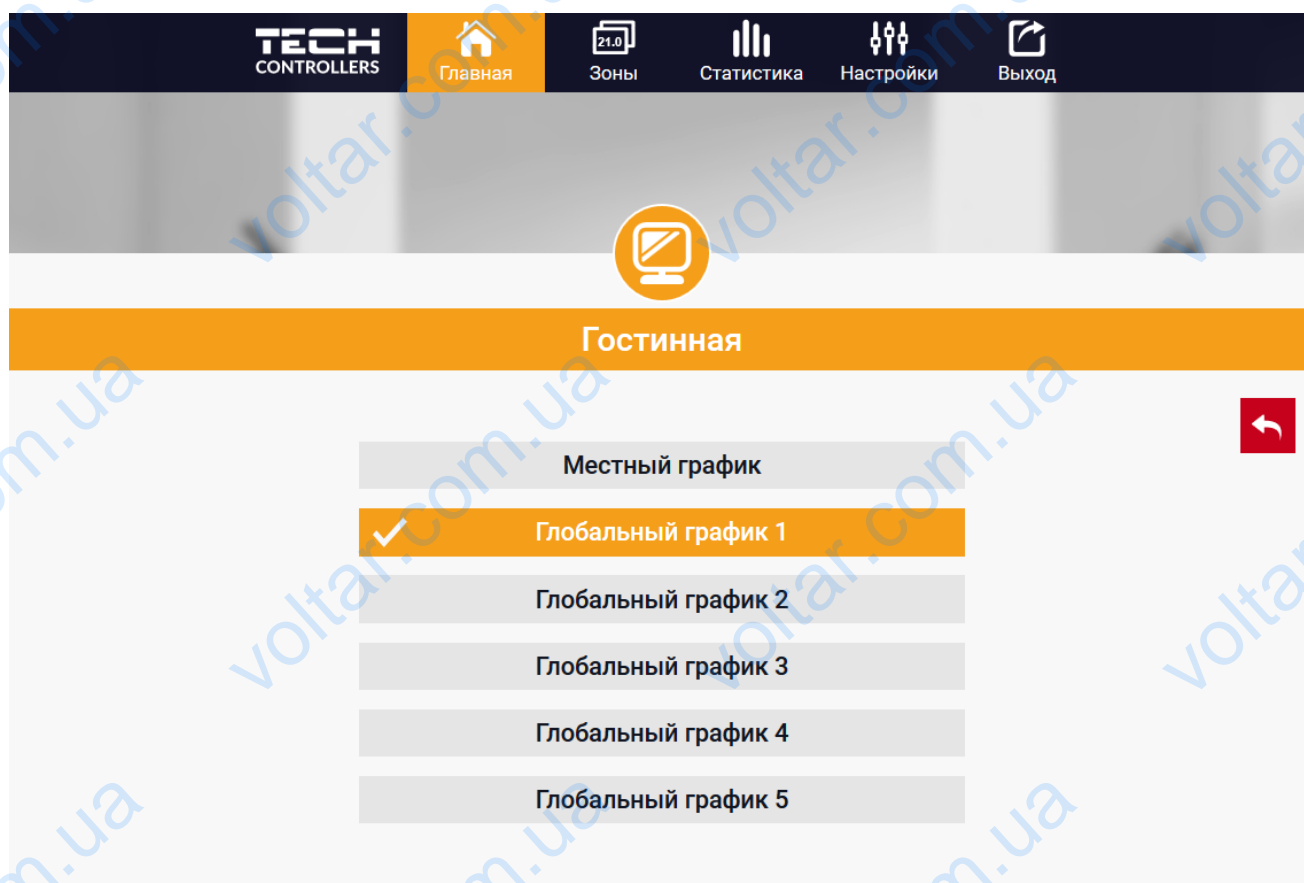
TECH CONTROLLERS

Главная

21.0

Зоны

Статистика

Настройки

Выход

Гостинная

Местный график

Глобальный график 1

Глобальный график 2

Глобальный график 3

Глобальный график 4

Глобальный график 5

voltar.com.ua